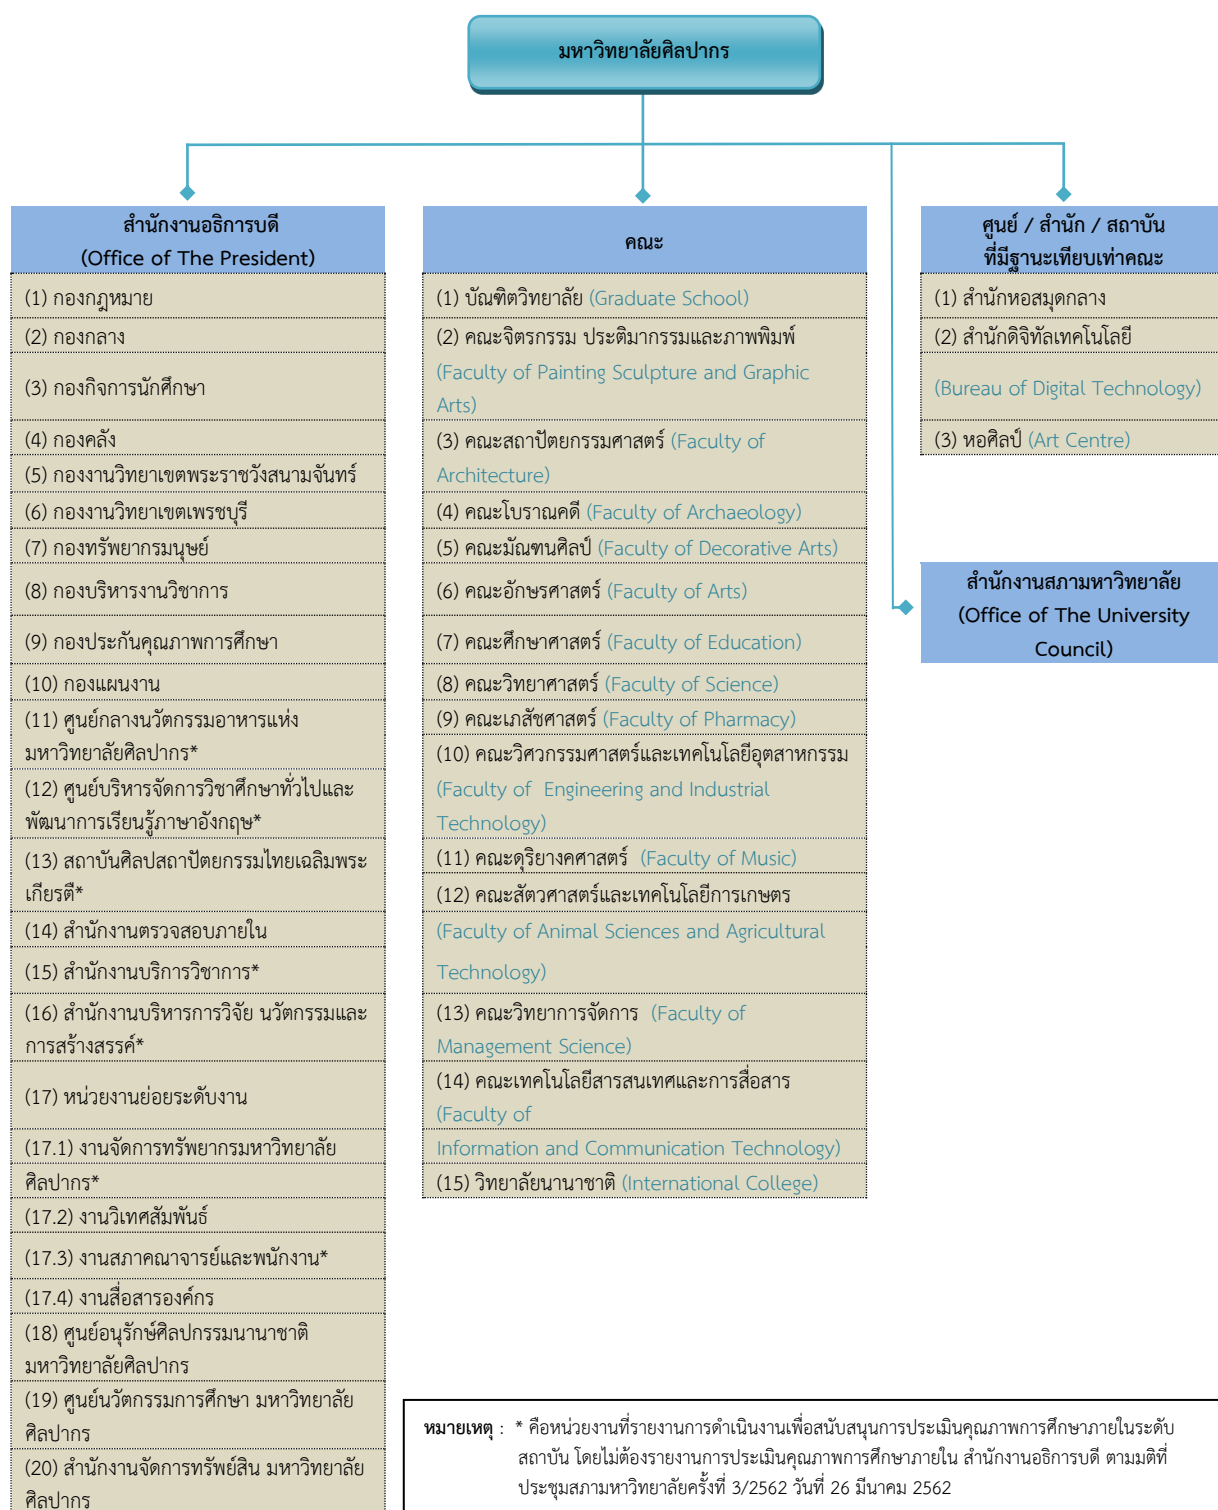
มหาวิทยาลัยศิลปากร

สำนักงานอธิการบดี
(Office of The President)

(1) กองกฎหมาย
(2) กองกลาง
(3) กองกิจการนักศึกษา
(4) กองคลัง
(5) กองงานวิทยาเขตพระราชวังสนามจันทร์
(6) กองงานวิทยาเขตเพชรบุรี
(7) กองทรัพยากรมนุษย์
(8) กองบริหารงานวิชาการ
(9) กองประกันคุณภาพการศึกษา
(10) กองแผนงาน
(11) ศูนย์กลางนวัตกรรมอาหารแห่งมหาวิทยาลัยศิลปากร*
(12) ศูนย์บริหารจัดการวิชาศึกษาทั่วไปและพัฒนาการเรียนรู้ภาษาอังกฤษ*
(13) สถาบันศิลปสถาปัตยกรรมไทยเฉลิมพระเกียรติ*
(14) สำนักงานตรวจสอบภายใน
(15) สำนักงานบริการวิชาการ*
(16) สำนักงานบริหารการวิจัย นวัตกรรมและการสร้างสรรค์*
(17) หน่วยงานย่อยระดับงาน
(17.1) งานจัดการทรัพยากรมหาวิทยาลัยศิลปากร*
(17.2) งานวิเทศสัมพันธ์
(17.3) งานสภาคณาจารย์และพนักงาน*
(17.4) งานสื่อสารองค์กร
(18) ศูนย์อนุรักษ์ศิลปกรรมนานาชาติ มหาวิทยาลัยศิลปากร
(19) ศูนย์นวัตกรรมการศึกษา มหาวิทยาลัยศิลปากร
(20) สำนักงานจัดการทรัพย์สิน มหาวิทยาลัยศิลปากร

คณะ

(1) บัณฑิตวิทยาลัย (Graduate School)
(2) คณะจิตรกรรม ประติมากรรมและภาพพิมพ์ (Faculty of Painting Sculpture and Graphic Arts)
(3) คณะสถาปัตยกรรมศาสตร์ (Faculty of Architecture)
(4) คณะโบราณคดี (Faculty of Archaeology)
(5) คณะมัณฑนศิลป์ (Faculty of Decorative Arts)
(6) คณะอักษรศาสตร์ (Faculty of Arts)
(7) คณะศึกษาศาสตร์ (Faculty of Education)
(8) คณะวิทยาศาสตร์ (Faculty of Science)
(9) คณะเภสัชศาสตร์ (Faculty of Pharmacy)
(10) คณะวิศวกรรมศาสตร์และเทคโนโลยีอุตสาหกรรม (Faculty of Engineering and Industrial Technology)
(11) คณะดุริยางคศาสตร์ (Faculty of Music)
(12) คณะสัตวศาสตร์และเทคโนโลยีการเกษตร (Faculty of Animal Sciences and Agricultural Technology)
(13) คณะวิทยาการจัดการ (Faculty of Management Science)
(14) คณะเทคโนโลยีสารสนเทศและการสื่อสาร (Faculty of Information and Communication Technology)
(15) วิทยาลัยนานาชาติ (International College)

ศูนย์ / สำนัก / สถาบัน ที่มีฐานะเทียบเท่าคณะ

(1) สำนักหอสมุดกลาง
(2) สำนักดิจิทัลเทคโนโลยี (Bureau of Digital Technology)
(3) หอศิลป์ (Art Centre)

สำนักงานสภามหาวิทยาลัย
(Office of The University Council)

หมายเหตุ : * คือหน่วยงานที่รายงานการดำเนินงานเพื่อสนับสนุนการประเมินคุณภาพการศึกษาภายในระดับสถาบัน โดยไม่ต้องรายงานการประเมินคุณภาพการศึกษาภายใน สำนักงานอธิการบดี ตามมติที่ประชุมสภามหาวิทยาลัยครั้งที่ 3/2562 วันที่ 26 มีนาคม 2562